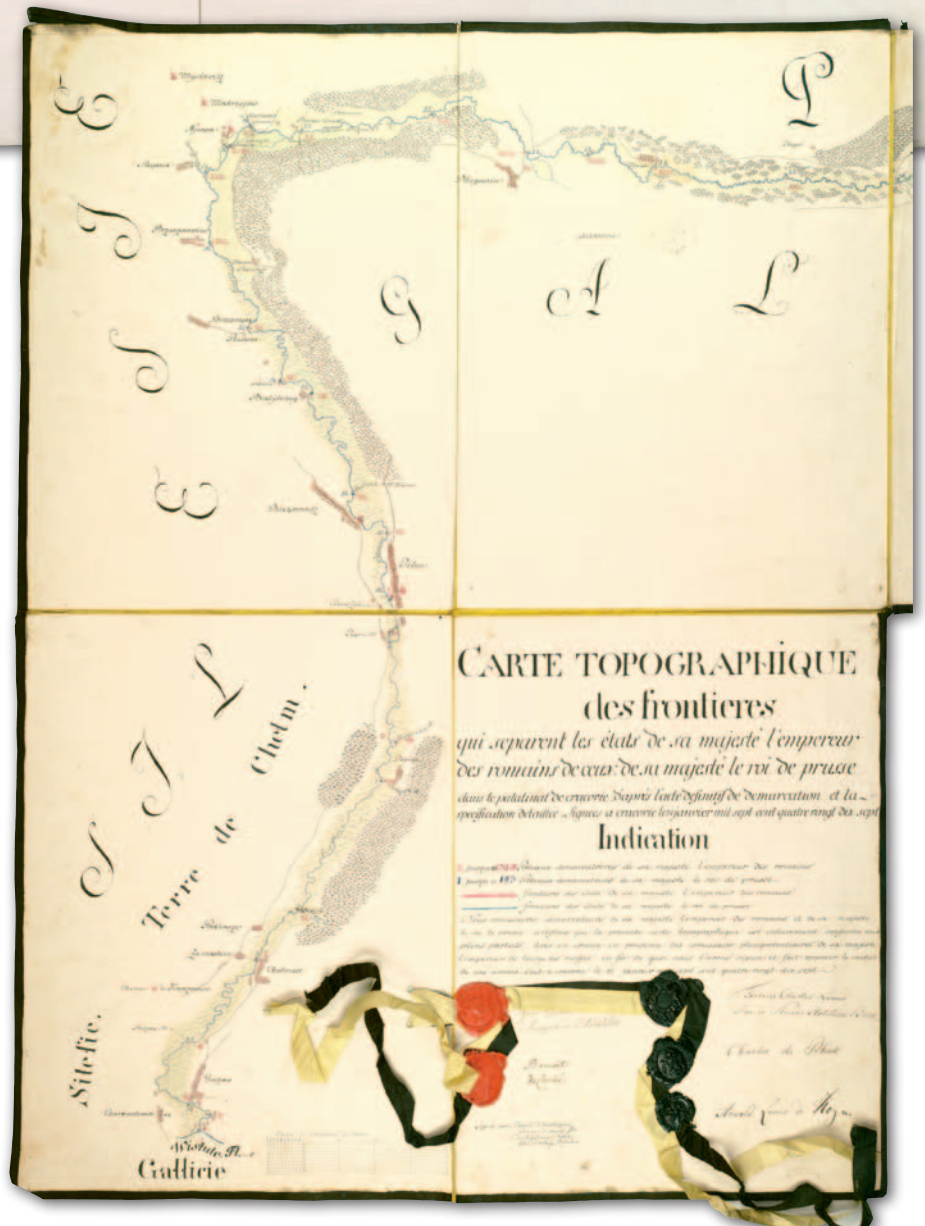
E
I
S
E
G
A
L
P

Terre de Chelm.
S
I
L

Silesie.
Gallicie
Wistula Fl.

CARTE TOPOGRAPHIQUE
des frontieres
qui separent les états de sa majesté l'empereur des romains de ceux de sa majesté le roi de prusse
dans le palatinat de cracovie d'après l'acte definitif de demarcation et la specification detaillée signée a cracovie le janvier mil sept cent quatre vingt dix sept
Indication

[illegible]

Charles de Pfuel

Arnold Louis de Hoym